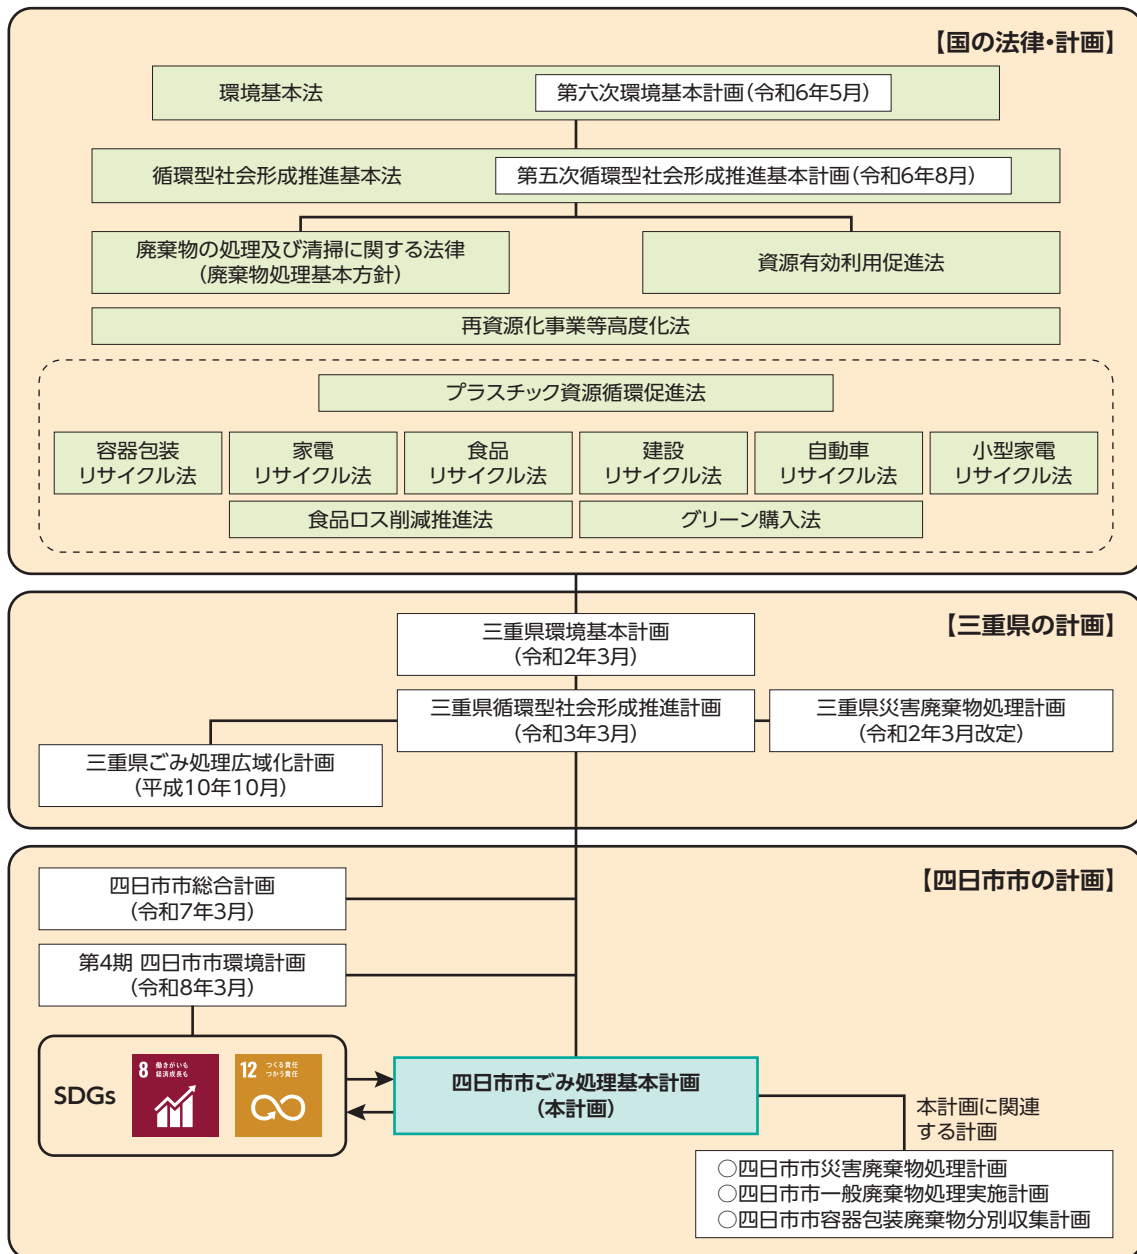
【国の法律・計画】

環境基本法
第六次環境基本計画（令和6年5月）

循環型社会形成推進基本法
第五次循環型社会形成推進基本計画（令和6年8月）

廃棄物の処理及び清掃に関する法律
（廃棄物処理基本方針）

資源有効利用促進法

再資源化事業等高度化法

プラスチック資源循環促進法

容器包装
リサイクル法

家電
リサイクル法

食品
リサイクル法

建設
リサイクル法

自動車
リサイクル法

小型家電
リサイクル法

食品ロス削減推進法

グリーン購入法

【三重県の計画】

三重県環境基本計画
（令和2年3月）

三重県循環型社会形成推進計画
（令和3年3月）

三重県災害廃棄物処理計画
（令和2年3月改定）

三重県ごみ処理広域化計画
（平成10年10月）

【四日市市の計画】

四日市市総合計画
（令和7年3月）

第4期 四日市市環境計画
（令和8年3月）

SDGs

8 働きがいも経済成長も

12 つくる責任つかう責任

四日市市ごみ処理基本計画
（本計画）

本計画に関連
する計画

○四日市市災害廃棄物処理計画
○四日市市一般廃棄物処理実施計画
○四日市市容器包装廃棄物分別収集計画